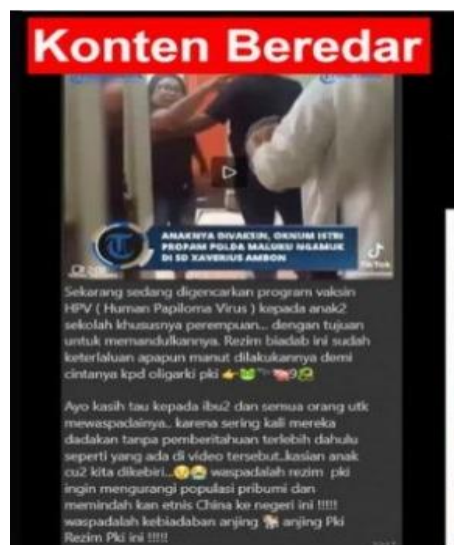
Konten Beredar

ANAKNYA DIVAKSIN, OKNUM ISTRI PROPAM POLDA MALUKU NGAMUK DI SD XAVERIUS AMBON

TikTok

Sekarang sedang digencarkan program vaksin HPV ( Human Papiloma Virus ) kepada anak2 sekolah khususnya perempuan... dengan tujuan untuk memandulkannya. Rezim biadab ini sudah keterlaluan apapun manut dilakukannya demi cintanya kpd oligarki pki

Ayo kasih tau kepada ibu2 dan semua orang utk mewaspadainya.. karena sering kali mereka dadakan tanpa pemberitahuan terlebih dahulu seperti yang ada di video tersebut..kasian anak cu2 kita dikebiri... waspadalah rezim pki ingin mengurangi populasi pribumi dan memindah kan etnis China ke negeri ini !!!!! waspadalah kebiadaban anjing anjing Pki Rezim Pki ini !!!!!